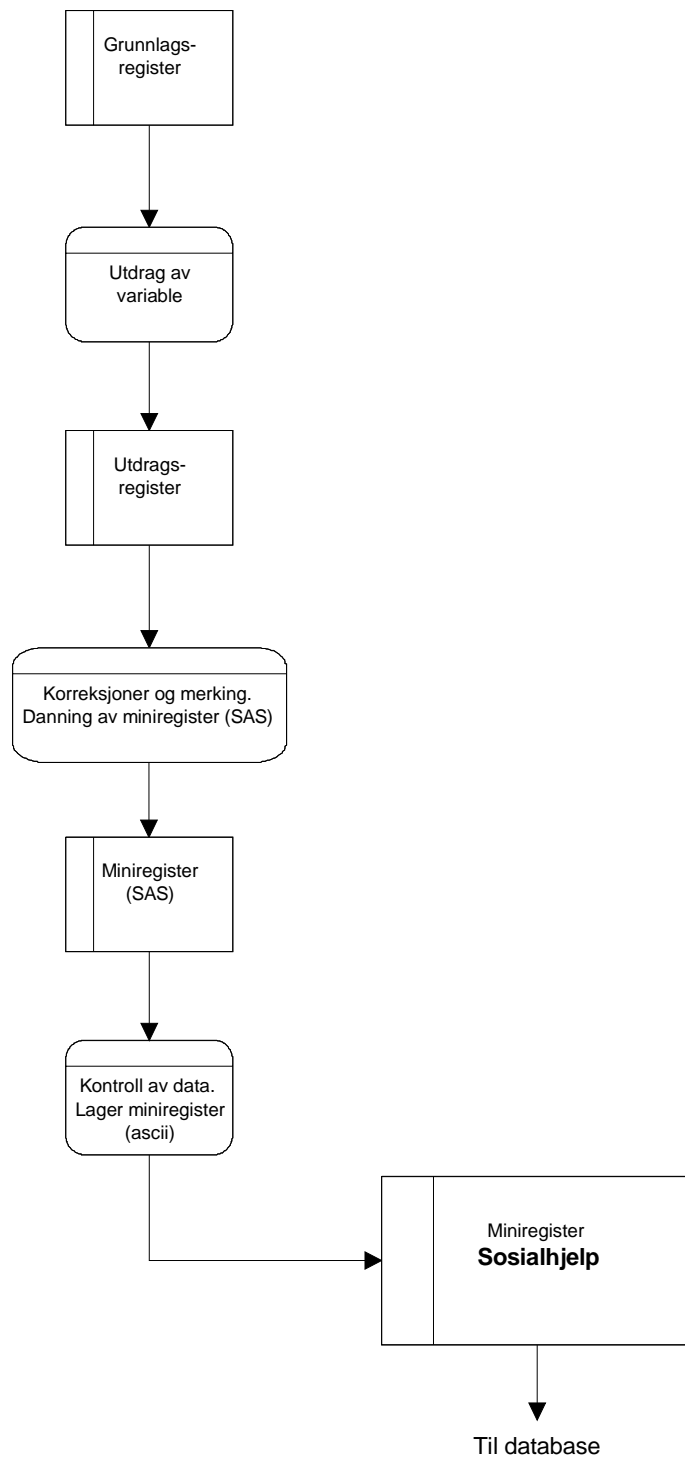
Grunnlagsregister

Utdrag av variable

Utdragsregister

Korreksjoner og merking. Danning av miniregister (SAS)

Miniregister (SAS)

Kontroll av data. Lager miniregister (ascii)

Miniregister
**Sosialhjelp**

Til database